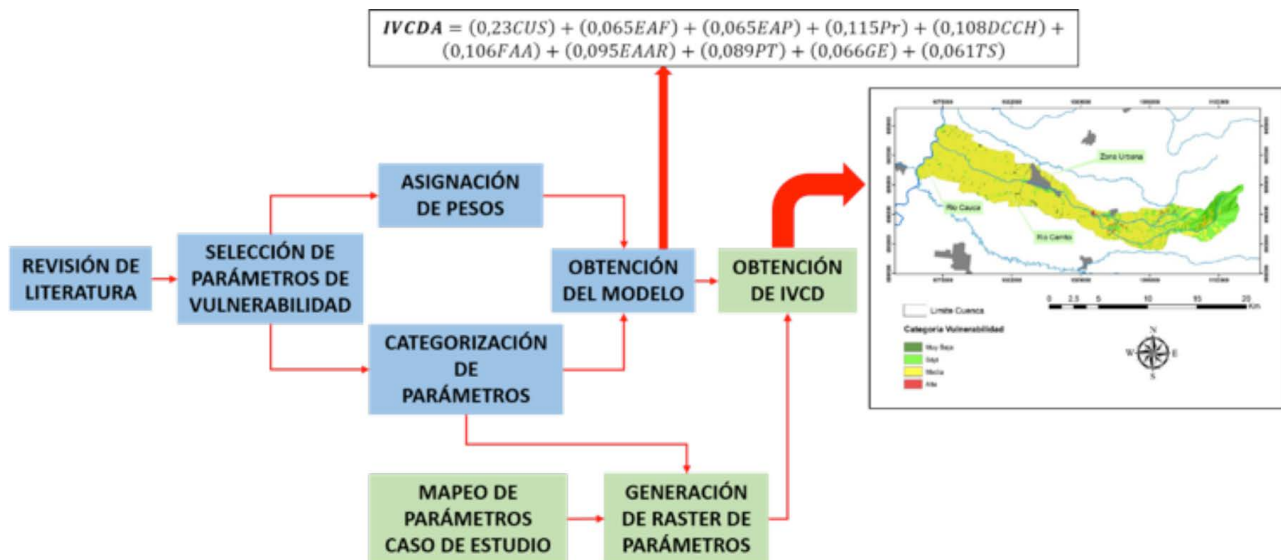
$\boldsymbol{IVCDA} = (0{,}23CUS) + (0{,}065EAF) + (0{,}065EAP) + (0{,}115Pr) + (0{,}108DCCH) + (0{,}106FAA) + (0{,}095EAAR) + (0{,}089PT) + (0{,}066GE) + (0{,}061TS)$

REVISIÓN DE LITERATURA

SELECCIÓN DE PARÁMETROS DE VULNERABILIDAD

ASIGNACIÓN DE PESOS

CATEGORIZACIÓN DE PARÁMETROS

OBTENCIÓN DEL MODELO

OBTENCIÓN DE IVCD

MAPEO DE PARÁMETROS CASO DE ESTUDIO

GENERACIÓN DE RASTER DE PARÁMETROS

Zona Urbana
Rio Cauca
Rio Cerrito
Limite Cuenca
0 2.5 5 10 15 20 Km
Categoria Vulnerabilidad
Muy Baja
Baja
Media
Alta
N
W
E
S